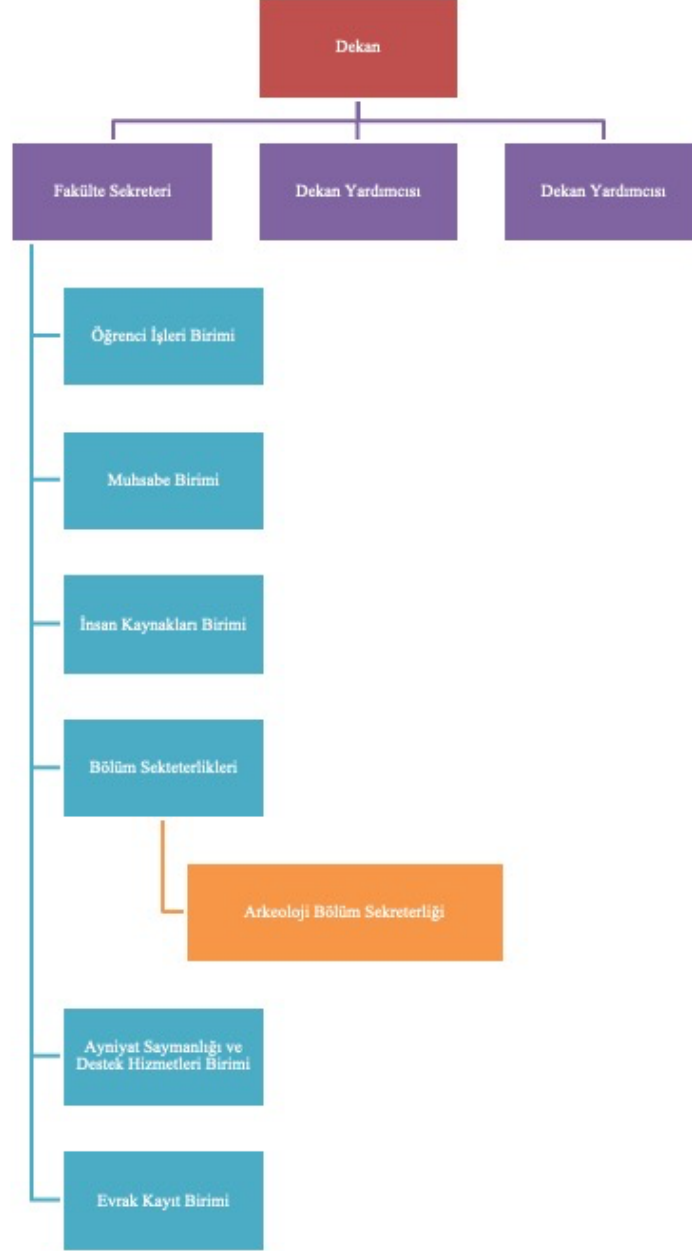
Dekan

Fakülte Sekreteri

Dekan Yardımcısı

Dekan Yardımcısı

Öğrenci İşleri Birimi

Muhsabe Birimi

İnsan Kaynakları Birimi

Bölüm Sekteterlikleri

Arkeoloji Bölüm Sekreterliği

Ayniyat Saymanlığı ve Destek Hizmetleri Birimi

Evrak Kayıt Birimi